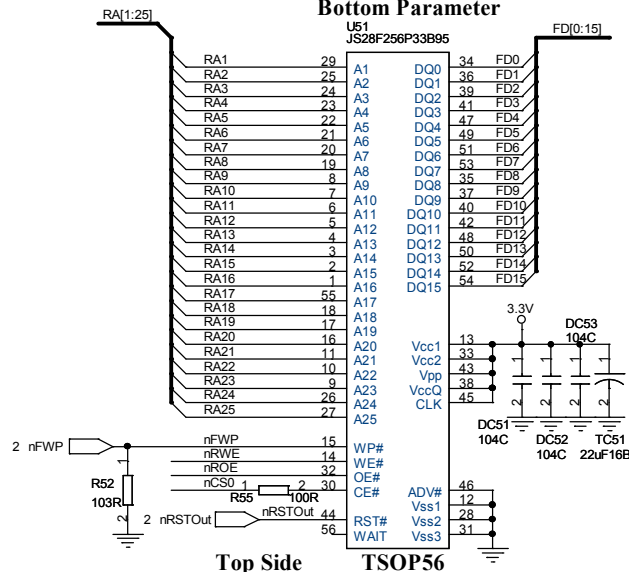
Bottom Parameter

RA[1:25]

U51
JS28F256P33B95

FD[0:15]

| Net | Pin | Name | Name | Pin | Net |
|---|---|---|---|---|---|
| RA1 | 29 | A1 | DQ0 | 34 | FD0 |
| RA2 | 25 | A2 | DQ1 | 36 | FD1 |
| RA3 | 24 | A3 | DQ2 | 39 | FD2 |
| RA4 | 23 | A4 | DQ3 | 41 | FD3 |
| RA5 | 22 | A5 | DQ4 | 47 | FD4 |
| RA6 | 21 | A6 | DQ5 | 49 | FD5 |
| RA7 | 20 | A7 | DQ6 | 51 | FD6 |
| RA8 | 19 | A8 | DQ7 | 53 | FD7 |
| RA9 | 8 | A9 | DQ8 | 35 | FD8 |
| RA10 | 7 | A10 | DQ9 | 37 | FD9 |
| RA11 | 6 | A11 | DQ10 | 40 | FD10 |
| RA12 | 5 | A12 | DQ11 | 42 | FD11 |
| RA13 | 4 | A13 | DQ12 | 48 | FD12 |
| RA14 | 3 | A14 | DQ13 | 50 | FD13 |
| RA15 | 2 | A15 | DQ14 | 52 | FD14 |
| RA16 | 1 | A16 | DQ15 | 54 | FD15 |
| RA17 | 55 | A17 | | | |
| RA18 | 18 | A18 | | | |
| RA19 | 17 | A19 | | | |
| RA20 | 16 | A20 | Vcc1 | 13 | |
| RA21 | 11 | A21 | Vcc2 | 33 | |
| RA22 | 10 | A22 | Vpp | 43 | |
| RA23 | 9 | A23 | VccQ | 38 | |
| RA24 | 26 | A24 | CLK | 45 | |
| RA25 | 27 | A25 | | | |
| nFWP | 15 | WP# | | | |
| nRWE | 14 | WE# | | | |
| nROE | 32 | OE# | | | |
| nCS0 | 30 | CE# | ADV# | 46 | |
| | | | Vss1 | 12 | |
| nRSTOut | 44 | RST# | Vss2 | 28 | |
| | 56 | WAIT | Vss3 | 31 | |

3.3V

DC53
104C

1 2 1 2 1 2

DC51
104C

DC52
104C

TC51
22uF16B

2 nFWP

1
R52
103R
2

1 R55 2
100R

2 nRSTOut

Top Side

TSOP56